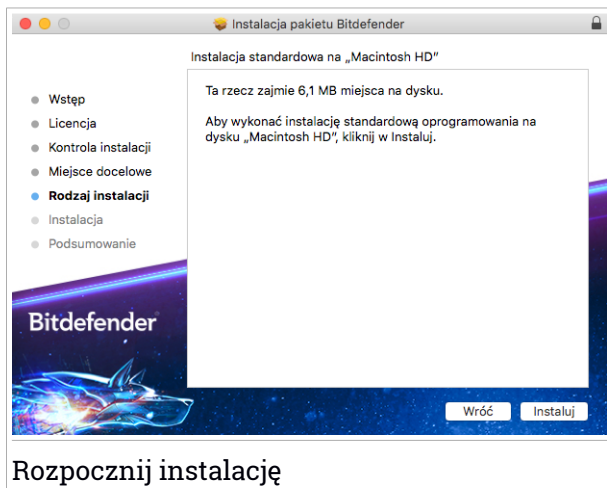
Instalacja pakietu Bitdefender

Instalacja standardowa na „Macintosh HD"

Wstęp
Licencja
Kontrola instalacji
Miejsce docelowe
Rodzaj instalacji
Instalacja
Podsumowanie

Ta rzecz zajmie 6,1 MB miejsca na dysku.

Aby wykonać instalację standardową oprogramowania na dysku „Macintosh HD", kliknij w Instaluj.

Bitdefender

Wróć
Instaluj

Rozpocznij instalację